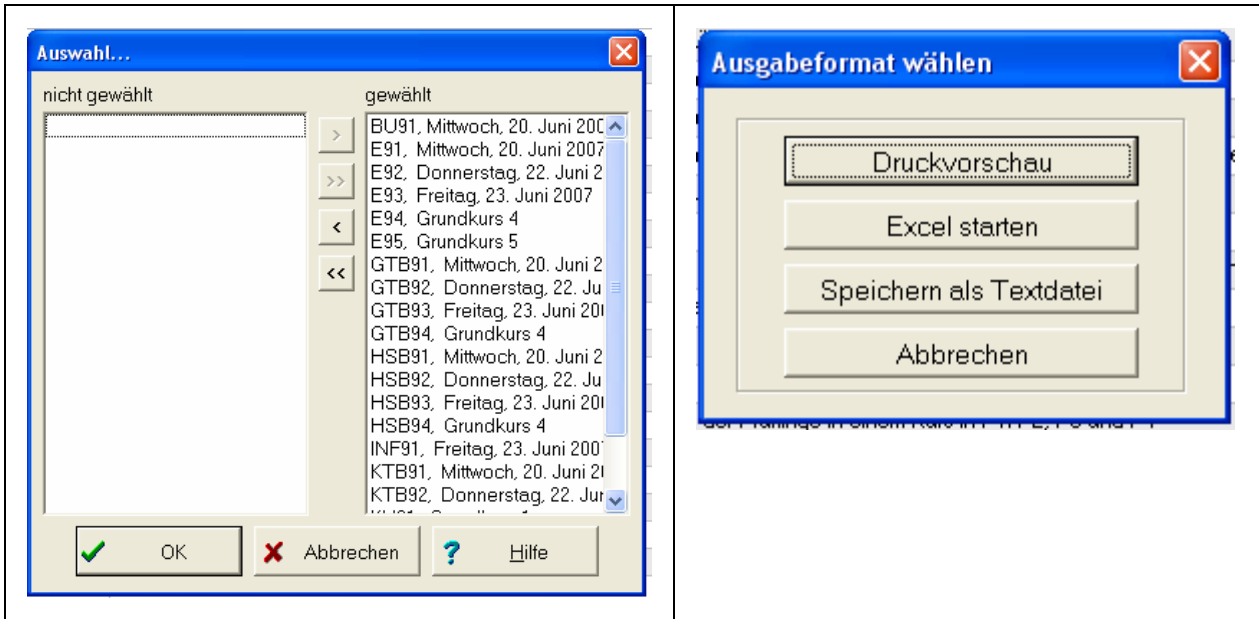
Auswahl...

nicht gewählt

gewählt

BU91, Mittwoch, 20. Juni 200
E91, Mittwoch, 20. Juni 2007
E92, Donnerstag, 22. Juni 2
E93, Freitag, 23. Juni 2007
E94, Grundkurs 4
E95, Grundkurs 5
GTB91, Mittwoch, 20. Juni 2
GTB92, Donnerstag, 22. Ju
GTB93, Freitag, 23. Juni 20
GTB94, Grundkurs 4
HSB91, Mittwoch, 20. Juni 2
HSB92, Donnerstag, 22. Ju
HSB93, Freitag, 23. Juni 20
HSB94, Grundkurs 4
INF91, Freitag, 23. Juni 200
KTB91, Mittwoch, 20. Juni 2
KTB92, Donnerstag, 22. Ju
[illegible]

>
>>
<
<<

OK
Abbrechen
Hilfe

Ausgabeformat wählen

Druckvorschau
Excel starten
Speichern als Textdatei
Abbrechen

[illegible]